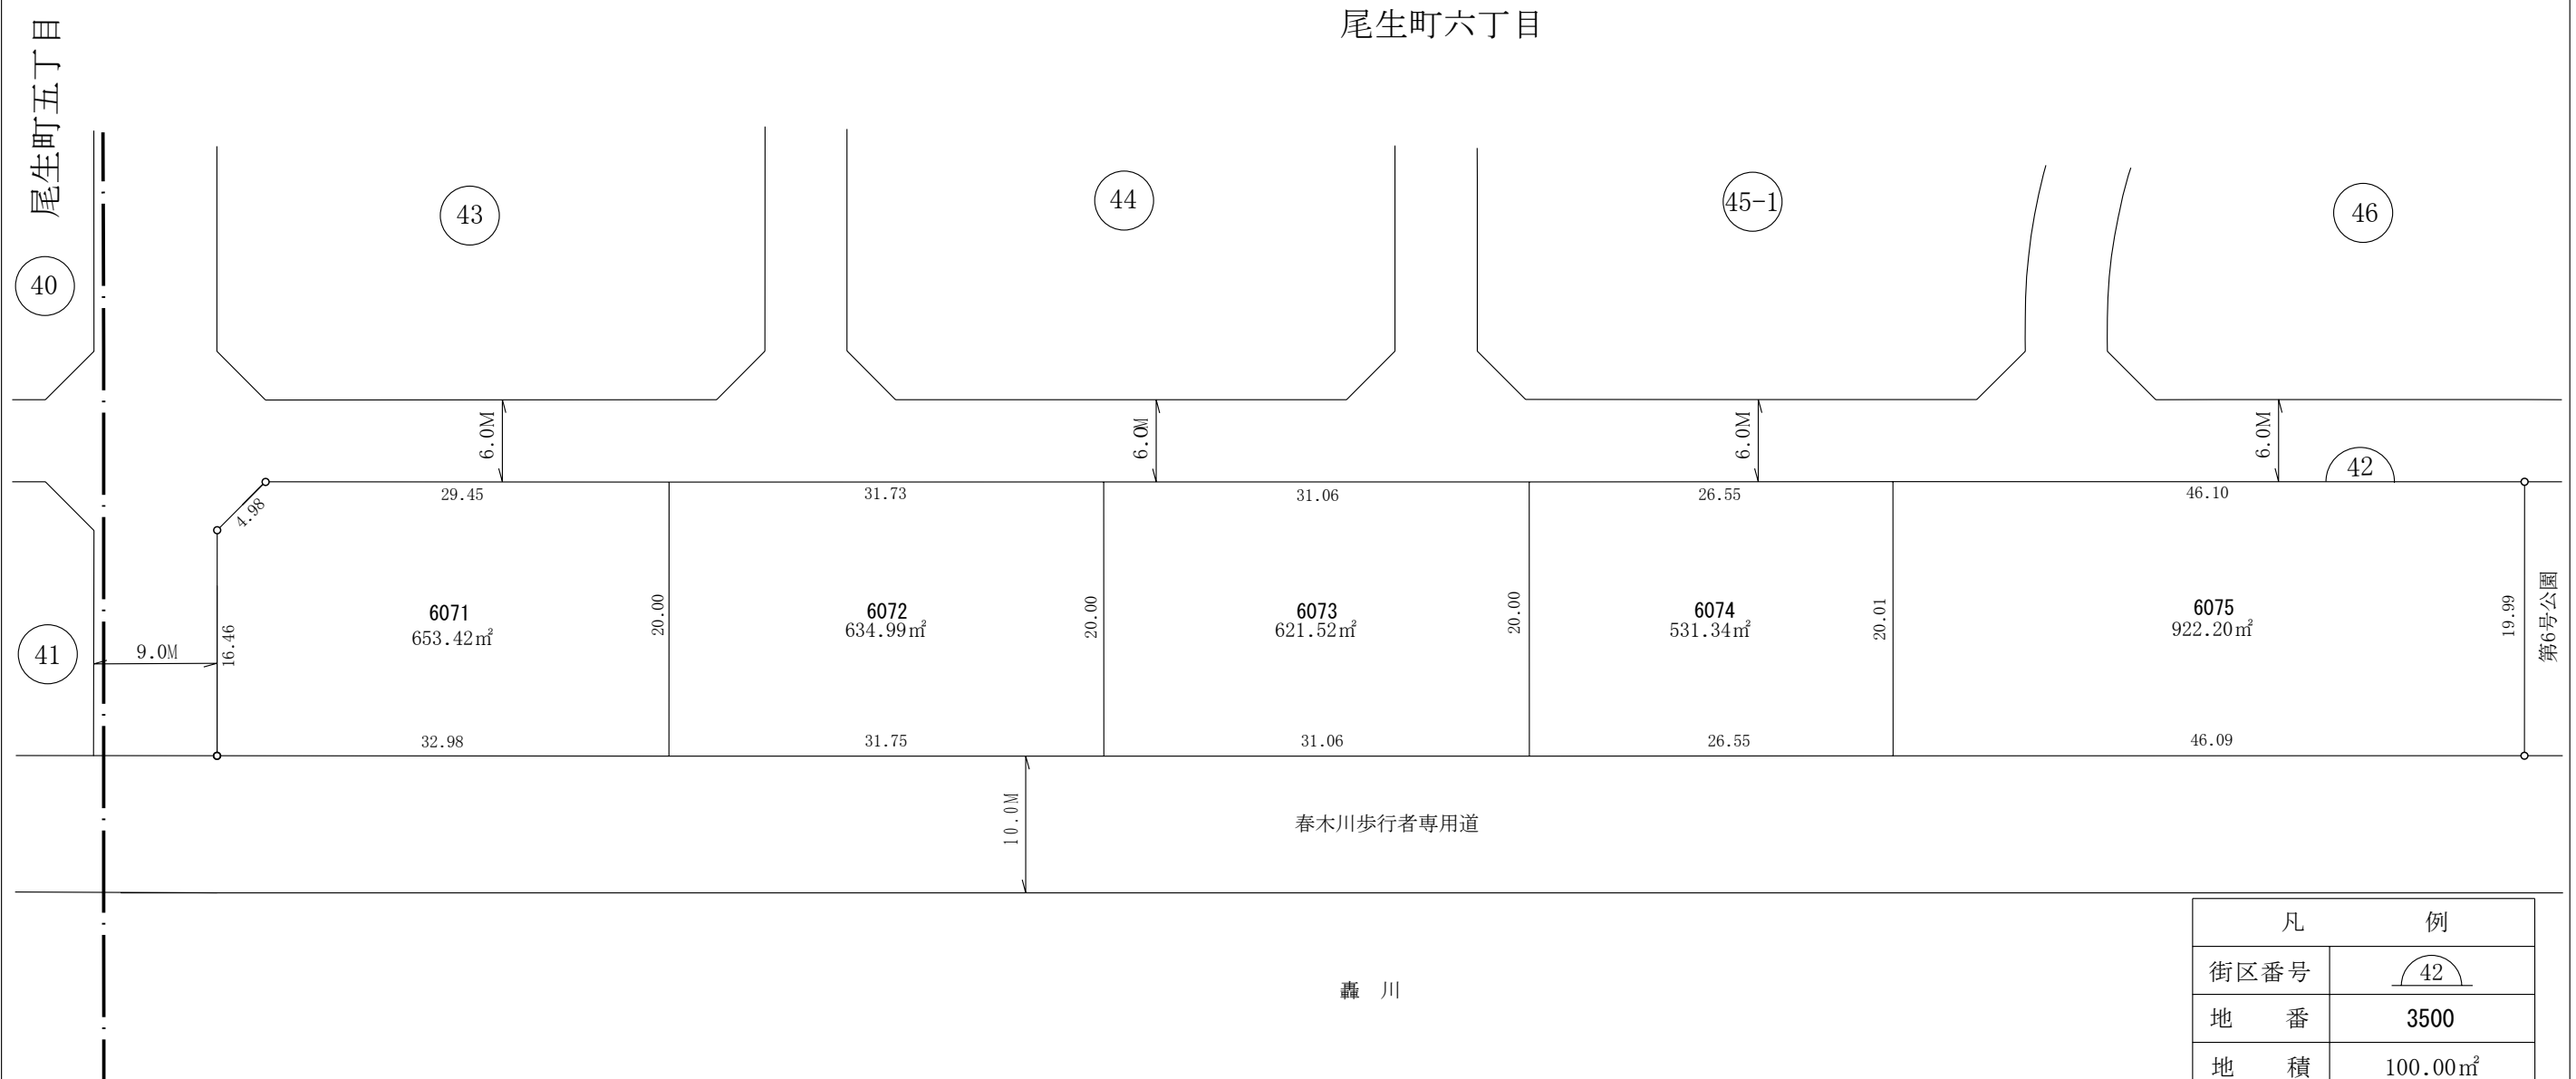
尾生町六丁目

尾生町五丁目

40

43

44

45-1

46

41

42

6.0M

6.0M

6.0M

6.0M

4.98

29.45

31.73

31.06

26.55

46.10

6071
653.42㎡

6072
634.99㎡

6073
621.52㎡

6074
531.34㎡

6075
922.20㎡

9.0M

16.46

20.00

20.00

20.00

20.01

19.99

第6号公園

32.98

31.75

31.06

26.55

46.09

10.0M

春木川歩行者専用道

轟 川

| 凡 | 例 |
|---|---|
| 街区番号 | 42 |
| 地 番 | 3500 |
| 地 積 | 100.00㎡ |